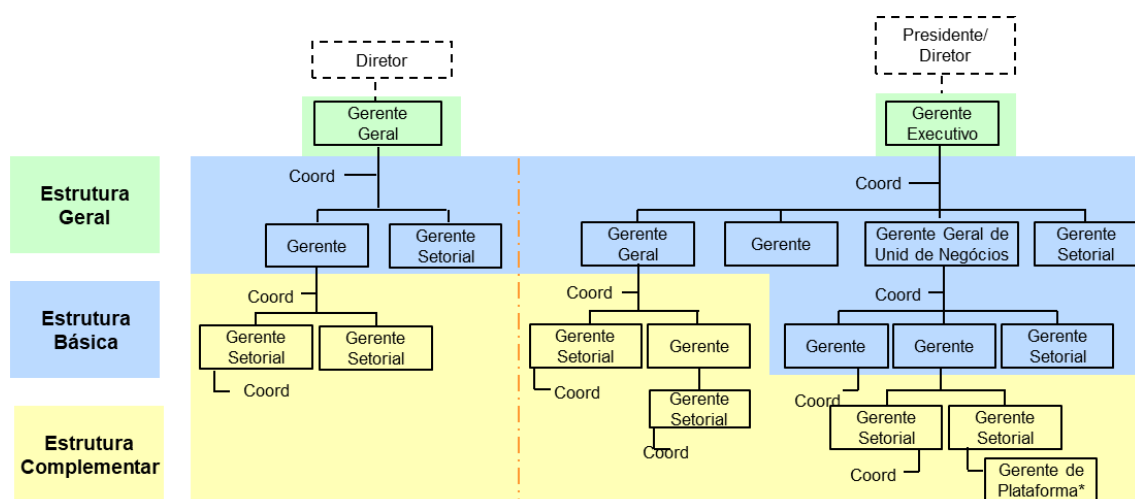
Estrutura Geral

Estrutura Básica

Estrutura Complementar

Diretor

Gerente Geral

Coord

Gerente

Gerente Setorial

Coord

Gerente Setorial

Gerente Setorial

Coord

Presidente/ Diretor

Gerente Executivo

Coord

Gerente Geral

Gerente

Gerente Geral de Unid de Negócios

Gerente Setorial

Coord

Gerente Setorial

Gerente

Coord

Gerente Setorial

Coord

Coord

Gerente

Gerente

Gerente Setorial

Coord

Gerente Setorial

Gerente Setorial

Coord

Gerente de Plataforma*